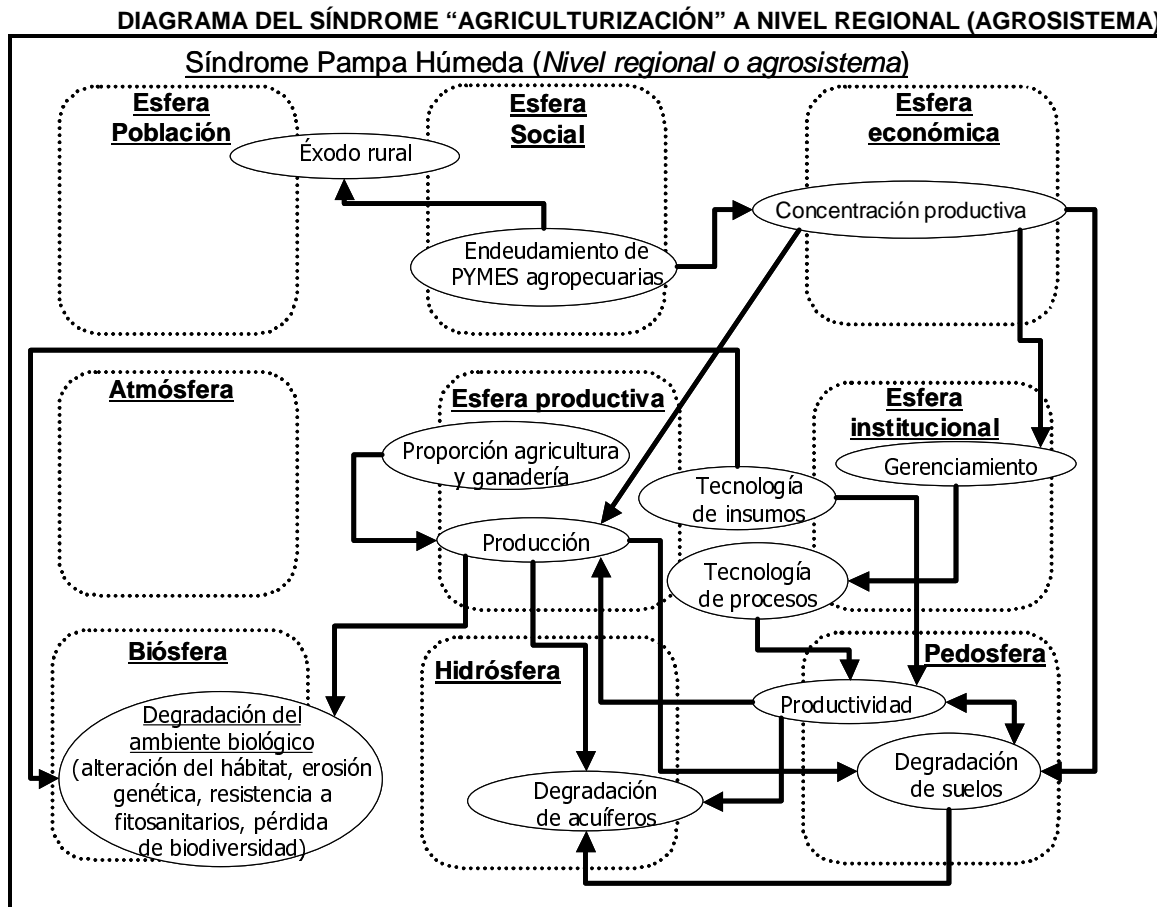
DIAGRAMA DEL SÍNDROME "AGRICULTURIZACIÓN" A NIVEL REGIONAL (AGROSISTEMA)

Síndrome Pampa Húmeda (*Nivel regional o agrosistema*)

Esfera Población

Éxodo rural

Esfera Social

Endeudamiento de PYMES agropecuarias

Esfera económica

Concentración productiva

Atmósfera

Esfera productiva

Proporción agricultura y ganadería

Tecnología de insumos

Producción

Tecnología de procesos

Esfera institucional

Gerenciamiento

Biósfera

Degradación del ambiente biológico (alteración del hábitat, erosión genética, resistencia a fitosanitarios, pérdida de biodiversidad)

Hidrósfera

Degradación de acuíferos

Pedosfera

Productividad

Degradación de suelos